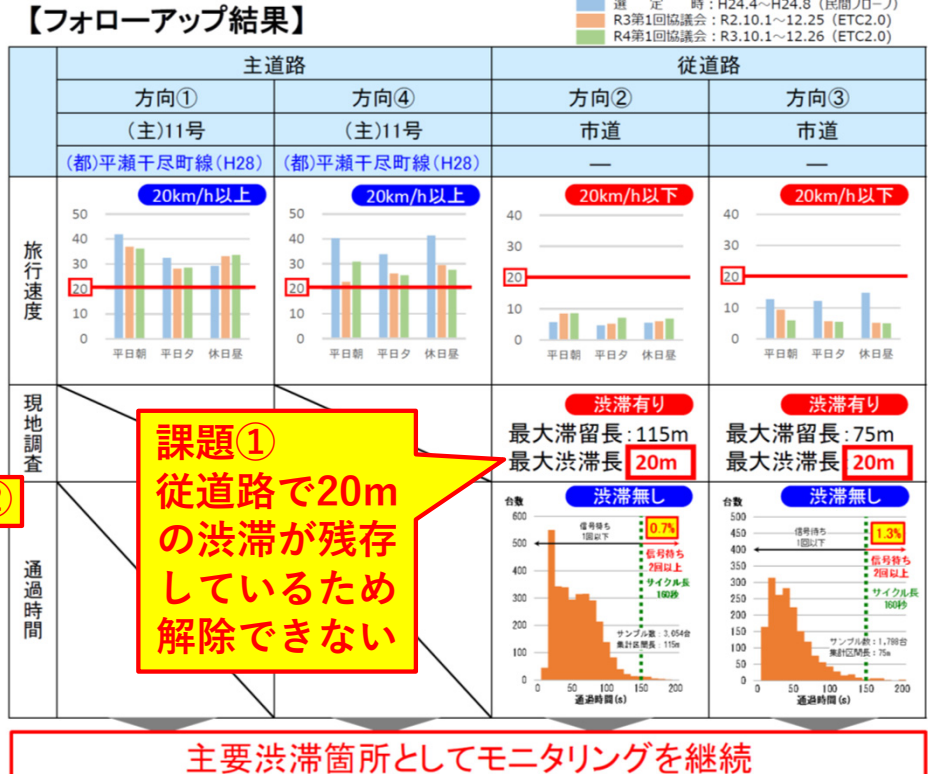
【フォローアップ結果】

選定時：H24.4～H24.8（民間プローブ）
R3第1回協議会：R2.10.1～12.25（ETC2.0）
R4第1回協議会：R3.10.1～12.26（ETC2.0）

| | 主道路 | | 従道路 | |
|---|---|---|---|---|
| | 方向① | 方向④ | 方向② | 方向③ |
| | (主)11号 | (主)11号 | 市道 | 市道 |
| | (都)平瀬干尽町線(H28) | (都)平瀬干尽町線(H28) | — | — |
| 旅行速度 | 20km/h以上 | 20km/h以上 | 20km/h以下 | 20km/h以下 |
| 現地調査 | | | 渋滞有り 最大滞留長：115m 最大渋滞長 20m | 渋滞有り 最大滞留長：75m 最大渋滞長 20m |
| 通過時間 | | | 渋滞無し | 渋滞無し |

50 40 30 20 10 0
平日朝 平日夕 休日昼

50 40 30 20 10 0
平日朝 平日夕 休日昼

40 30 20 10 0
平日朝 平日夕 休日昼

40 30 20 10 0
平日朝 平日夕 休日昼

台数
600 500 400 300 200 100 0
0 50 100 150 200
通過時間(s)
信号待ち 1回以下
0.7%
信号待ち 2回以上
サイクル長 160秒
サンプル数：3,654台
集計区間長：115m

台数
500 450 400 350 300 250 200 150 100 50 0
0 50 100 150 200
通過時間(s)
信号待ち 1回以下
1.3%
信号待ち 2回以上
サイクル長 160秒
サンプル数：1,789台
集計区間長：75m

課題①
従道路で20mの渋滞が残存しているため解除できない

主要渋滞箇所としてモニタリングを継続